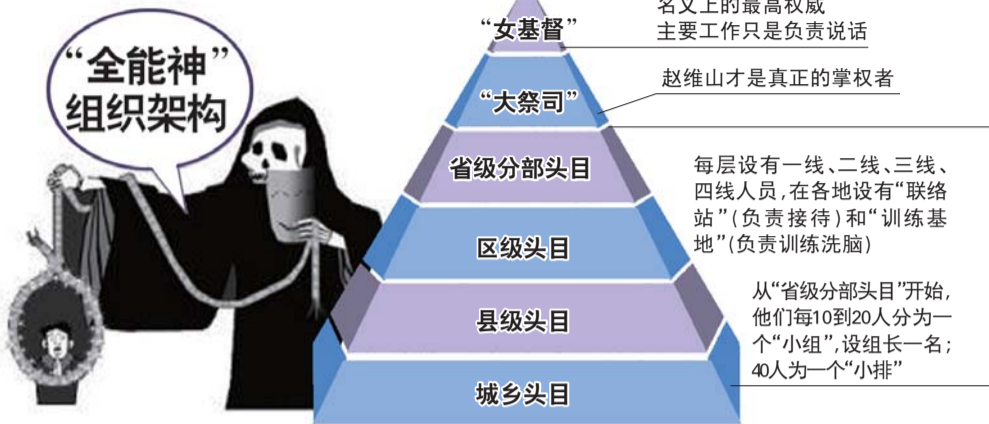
“全能神”组织架构

“女基督”

名义上的最高权威
主要工作只是负责说话

“大祭司”

赵维山才是真正的掌权者

省级分部头目

区级头目

县级头目

城乡头目

每层设有一线、二线、三线、四线人员，在各地设有“联络站”（负责接待）和“训练基地”（负责训练洗脑）

从“省级分部头目”开始，他们每10到20人分为一个“小组”，设组长一名；40人为一个“小排”